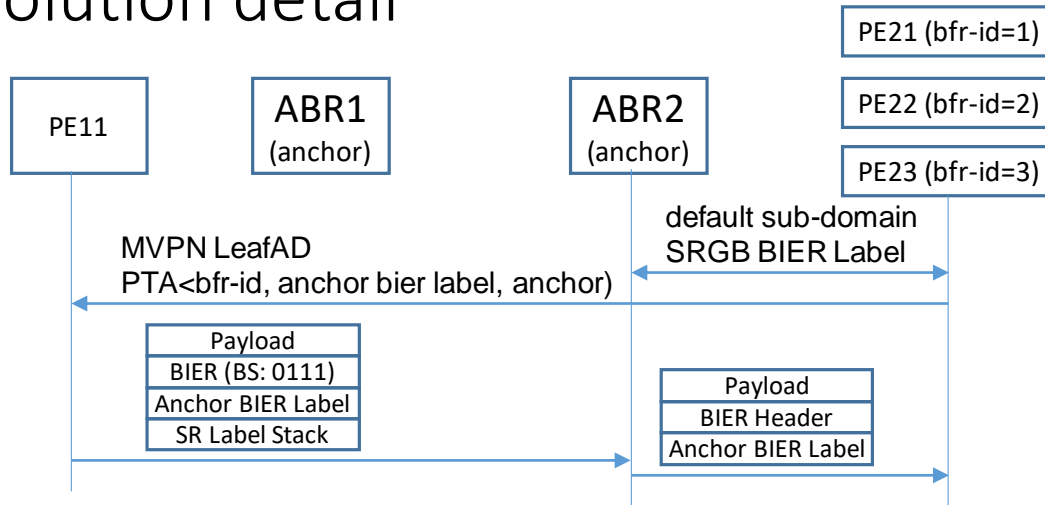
olution detail

PE21 (bfr-id=1)

PE22 (bfr-id=2)

PE23 (bfr-id=3)

PE11

ABR1
(anchor)

ABR2
(anchor)

default sub-domain
SRGB BIER Label

MVPN LeafAD
PTA<bfr-id, anchor bier label, anchor)

| Payload |
|---|
| BIER (BS: 0111) |
| Anchor BIER Label |
| SR Label Stack |

| Payload |
|---|
| BIER Header |
| Anchor BIER Label |